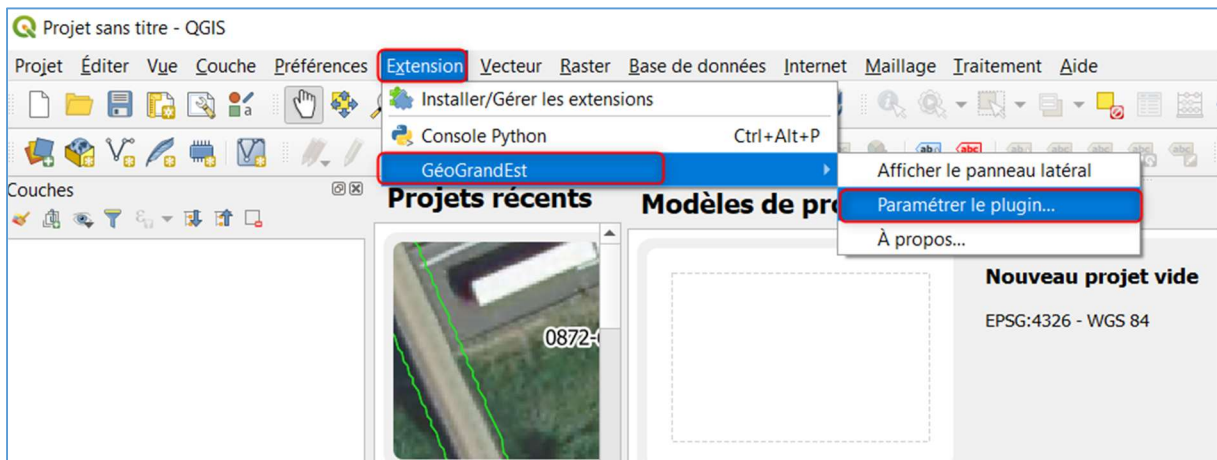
Projet sans titre - QGIS

Projet Éditer Vue Couche Préférences Extension Vecteur Raster Base de données Internet Maillage Traitement Aide

Installer/Gérer les extensions
Console Python Ctrl+Alt+P
GéoGrandEst

Afficher le panneau latéral
Paramétrer le plugin...
À propos...

Couches

Projets récents

Modèles de pro

0872-

Nouveau projet vide

EPSG:4326 - WGS 84